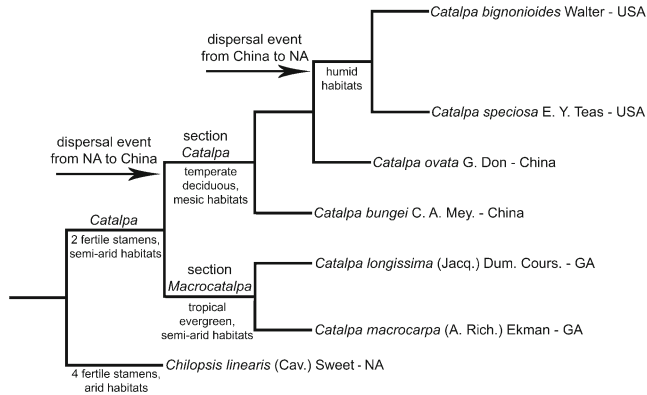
dispersal event from China to NA

humid habitats

Catalpa bignonioides Walter - USA

Catalpa speciosa E. Y. Teas - USA

dispersal event from NA to China

section Catalpa

temperate deciduous, mesic habitats

Catalpa ovata G. Don - China

Catalpa bungei C. A. Mey. - China

Catalpa

2 fertile stamens, semi-arid habitats

section Macrocatalpa

tropical evergreen, semi-arid habitats

Catalpa longissima (Jacq.) Dum. Cours. - GA

Catalpa macrocarpa (A. Rich.) Ekman - GA

Chilopsis linearis (Cav.) Sweet - NA

4 fertile stamens, arid habitats